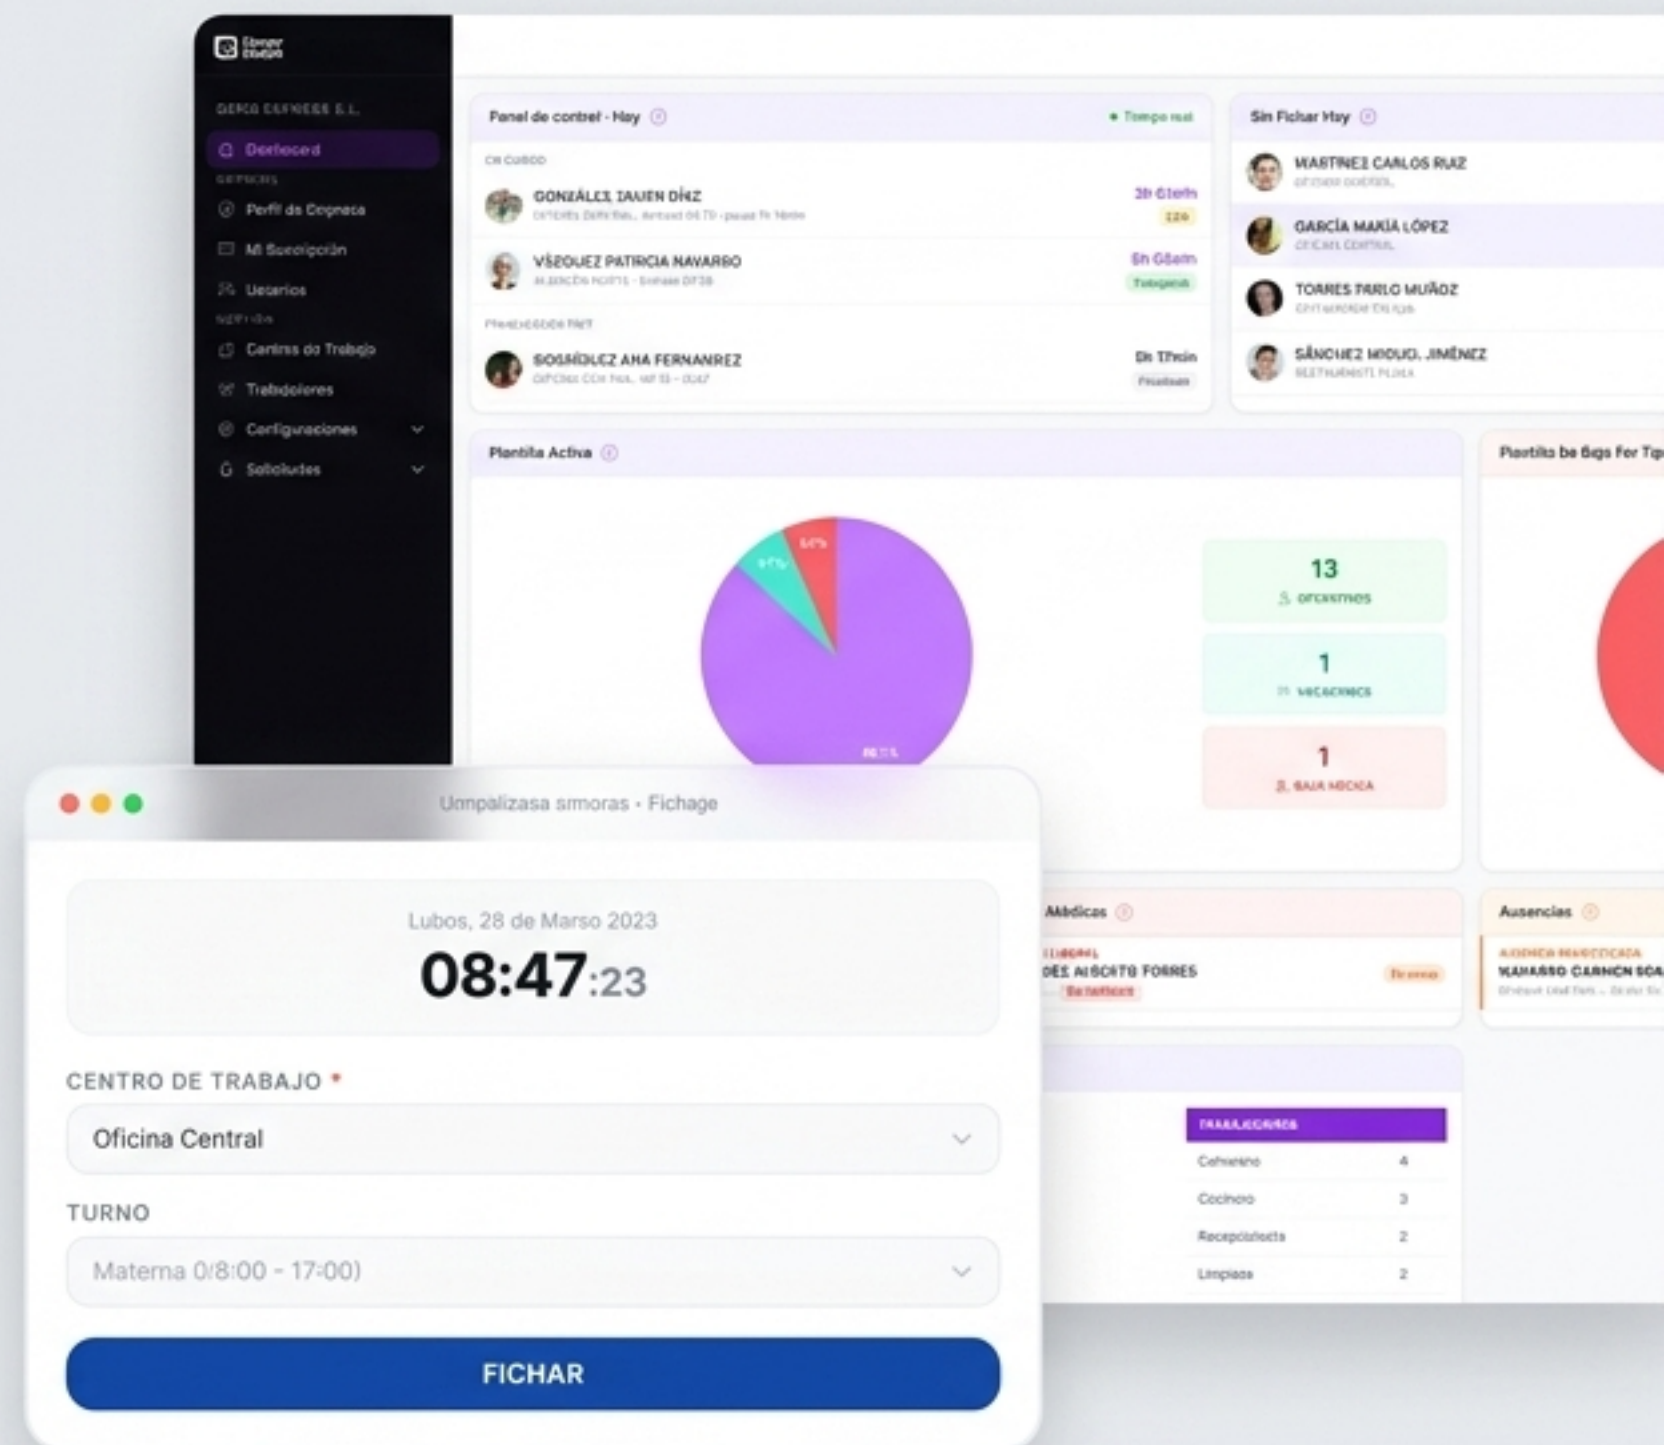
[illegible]

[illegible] S.L.

Dashboard

Perfil de Empresa

Mi Suscripción

Usuarios

Centros de Trabajo

Trabajadores

Configuraciones

Solicitudes

Panel de control - Hoy

• Tiempo real

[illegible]

GONZÁLEZ JAVIER DÍAZ

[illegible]

VÁZQUEZ PATRICIA NAVARRO

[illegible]

SOSMÚLEZ ANA FERNANREZ

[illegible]

Sin Fichar Hoy

MARTÍNEZ CARLOS RUIZ

GARCÍA MARÍA LÓPEZ

TORRES PABLO MUÑOZ

SÁNCHEZ MIGUEL JIMÉNEZ

Plantilla Activa

13

1

1

Plantilla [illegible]

Umpalizasa smoras • Fichage

Lubos, 28 de Marso 2023

08:47:23

CENTRO DE TRABAJO *

Oficina Central

TURNO

Materna 0(8:00 - 17:00)

FICHAR

Médicas

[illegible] FORRES

Ausencias

NAVARRO CARMEN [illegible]

TRABAJADORES

| Camarero | 4 |
|---|---|
| Cocinero | 3 |
| Recepcionista | 2 |
| Limpieza | 2 |